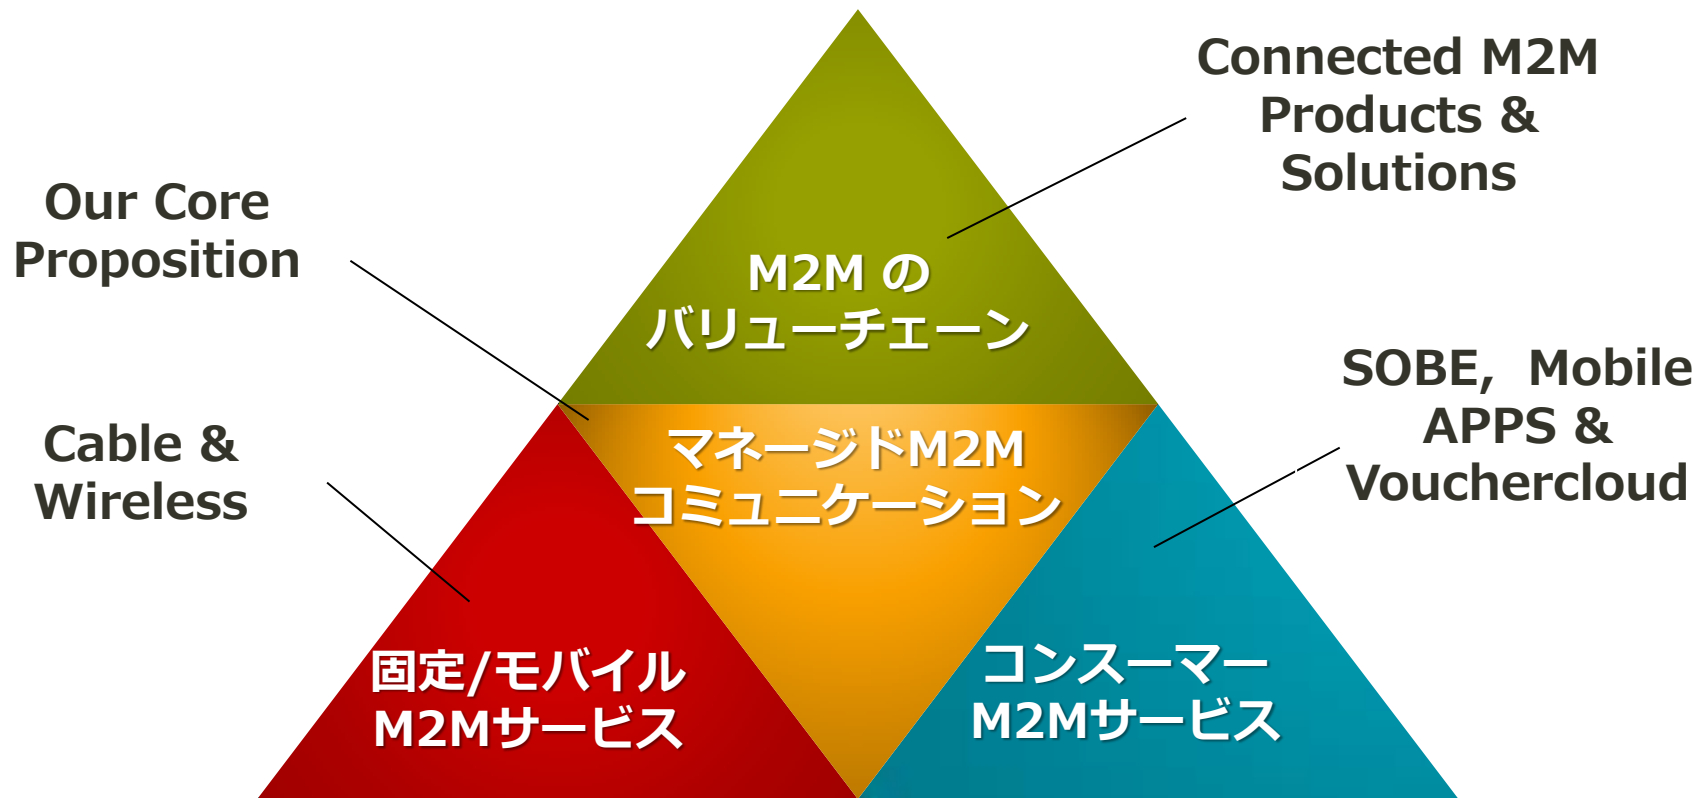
Connected M2M Products & Solutions

Our Core Proposition

M2M の バリューチェーン

Cable & Wireless

マネージドM2M コミュニケーション

SOBE, Mobile APPS & Vouchercloud

固定/モバイル M2Mサービス

コンスーマー M2Mサービス